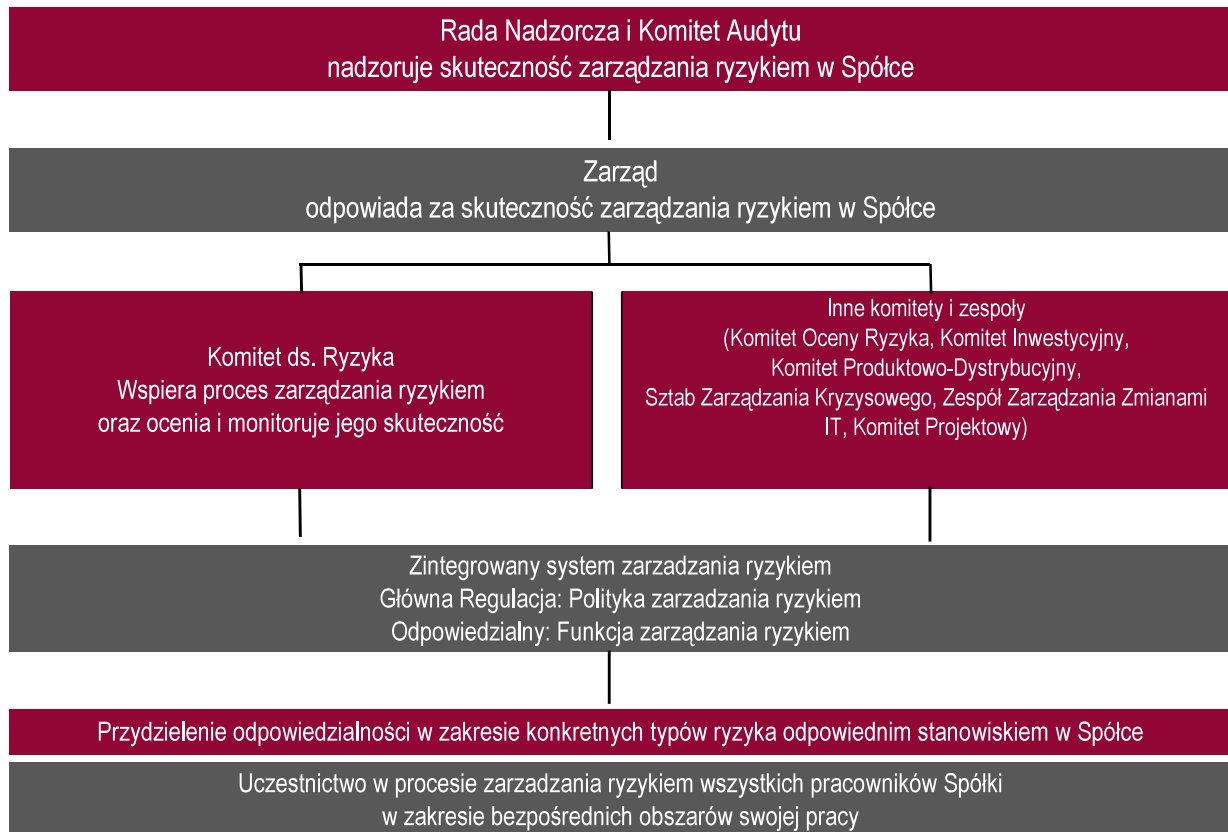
Rada Nadzorcza i Komitet Audytu
nadzoruje skuteczność zarządzania ryzykiem w Spółce

Zarząd
odpowiada za skuteczność zarządzania ryzykiem w Spółce

Komitet ds. Ryzyka
Wspiera proces zarządzania ryzykiem
oraz ocenia i monitoruje jego skuteczność

Inne komitety i zespoły
(Komitet Oceny Ryzyka, Komitet Inwestycyjny,
Komitet Produktowo-Dystrybucyjny,
Sztab Zarządzania Kryzysowego, Zespół Zarządzania Zmianami IT, Komitet Projektowy)

Zintegrowany system zarzadzania ryzykiem
Główna Regulacja: Polityka zarzadzania ryzykiem
Odpowiedzialny: Funkcja zarządzania ryzykiem

Przydzielenie odpowiedzialności w zakresie konkretnych typów ryzyka odpowiednim stanowiskiem w Spółce

Uczestnictwo w procesie zarzadzania ryzykiem wszystkich pracowników Spółki
w zakresie bezpośrednich obszarów swojej pracy